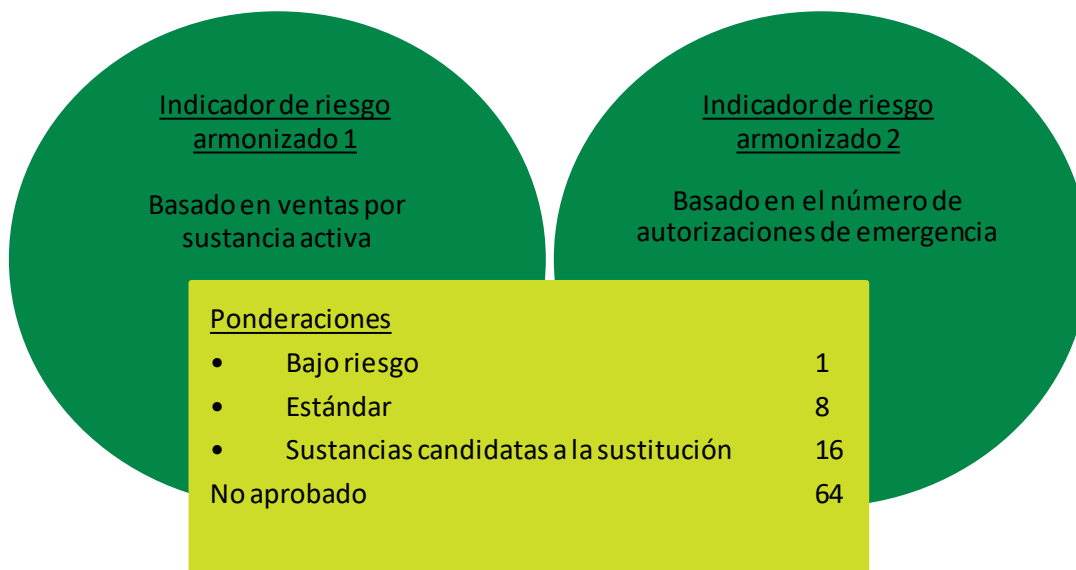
Indicador de riesgo armonizado 1

Basado en ventas por sustancia activa

Indicador de riesgo armonizado 2

Basado en el número de autorizaciones de emergencia

Ponderaciones

- Bajo riesgo 1
- Estándar 8
- Sustancias candidatas a la sustitución 16

No aprobado 64